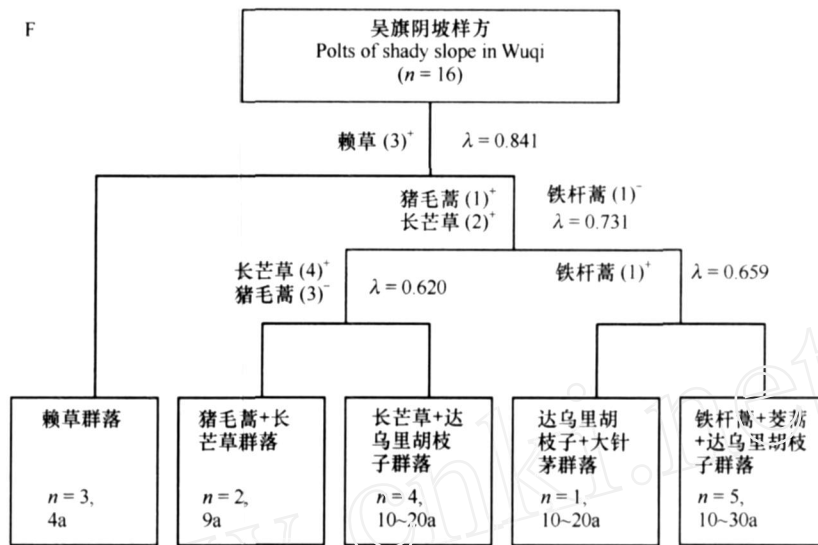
F

吴旗阴坡样方
Polts of shady slope in Wuqi
($n$ = 16)

赖草 $(3)^+$ $\lambda = 0.841$

猪毛蒿 $(1)^+$
长芒草 $(2)^+$

铁杆蒿 $(1)^-$
$\lambda = 0.731$

长芒草 $(4)^+$
猪毛蒿 $(3)^-$
$\lambda = 0.620$

铁杆蒿 $(1)^+$ $\lambda = 0.659$

赖草群落

$n$ = 3,
4a

猪毛蒿+长芒草群落

$n$ = 2,
9a

长芒草+达乌里胡枝子群落

$n$ = 4,
10~20a

达乌里胡枝子+大针茅群落

$n$ = 1,
10~20a

铁杆蒿+茭蒿+达乌里胡枝子群落

$n$ = 5,
10~30a

www.cnki.net